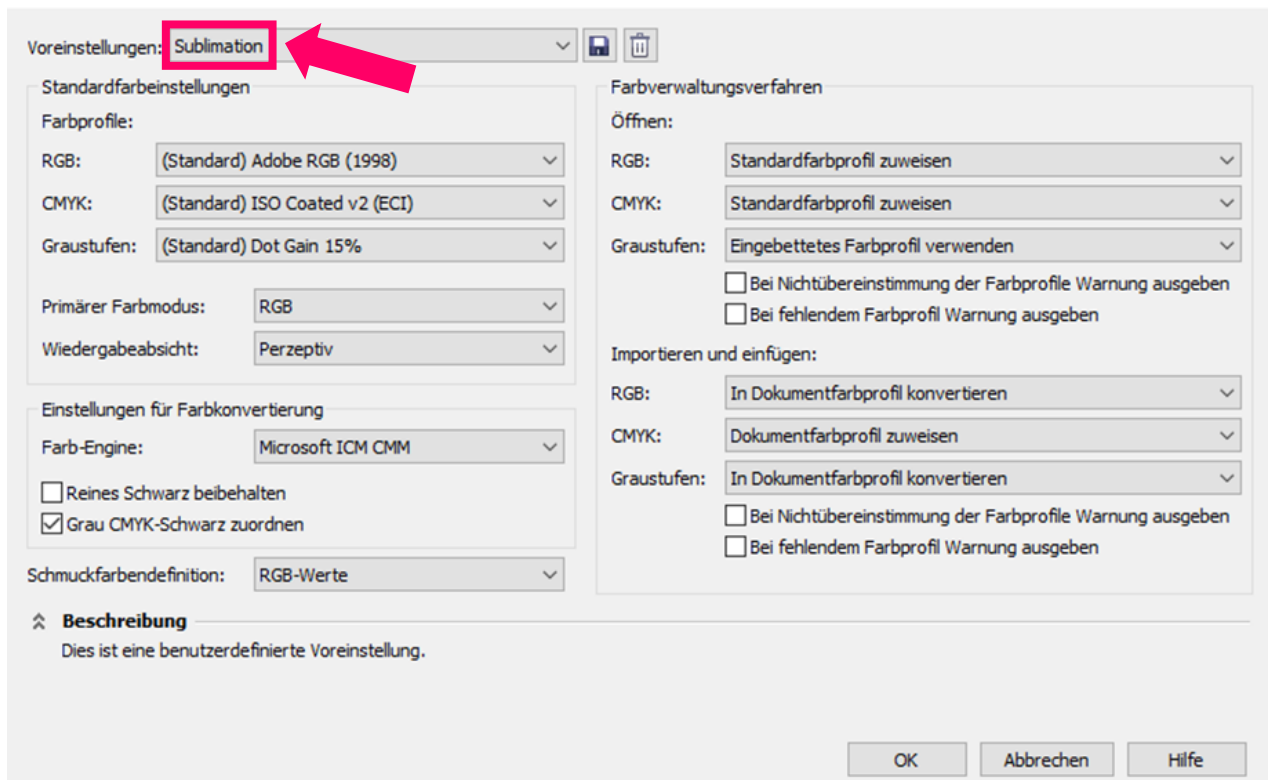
Voreinstellungen: Sublimation

Standardfarbeinstellungen

Farbprofile:

RGB: (Standard) Adobe RGB (1998)

CMYK: (Standard) ISO Coated v2 (ECI)

Graustufen: (Standard) Dot Gain 15%

Primärer Farbmodus: RGB

Wiedergabeabsicht: Perzeptiv

Einstellungen für Farbkonvertierung

Farb-Engine: Microsoft ICM CMM

Reines Schwarz beibehalten

Grau CMYK-Schwarz zuordnen

Schmuckfarbendefinition: RGB-Werte

Farbverwaltungsverfahren

Öffnen:

RGB: Standardfarbprofil zuweisen

CMYK: Standardfarbprofil zuweisen

Graustufen: Eingebettetes Farbprofil verwenden

Bei Nichtübereinstimmung der Farbprofile Warnung ausgeben

Bei fehlendem Farbprofil Warnung ausgeben

Importieren und einfügen:

RGB: In Dokumentfarbprofil konvertieren

CMYK: Dokumentfarbprofil zuweisen

Graustufen: In Dokumentfarbprofil konvertieren

Bei Nichtübereinstimmung der Farbprofile Warnung ausgeben

Bei fehlendem Farbprofil Warnung ausgeben

Beschreibung

Dies ist eine benutzerdefinierte Voreinstellung.

OK Abbrechen Hilfe